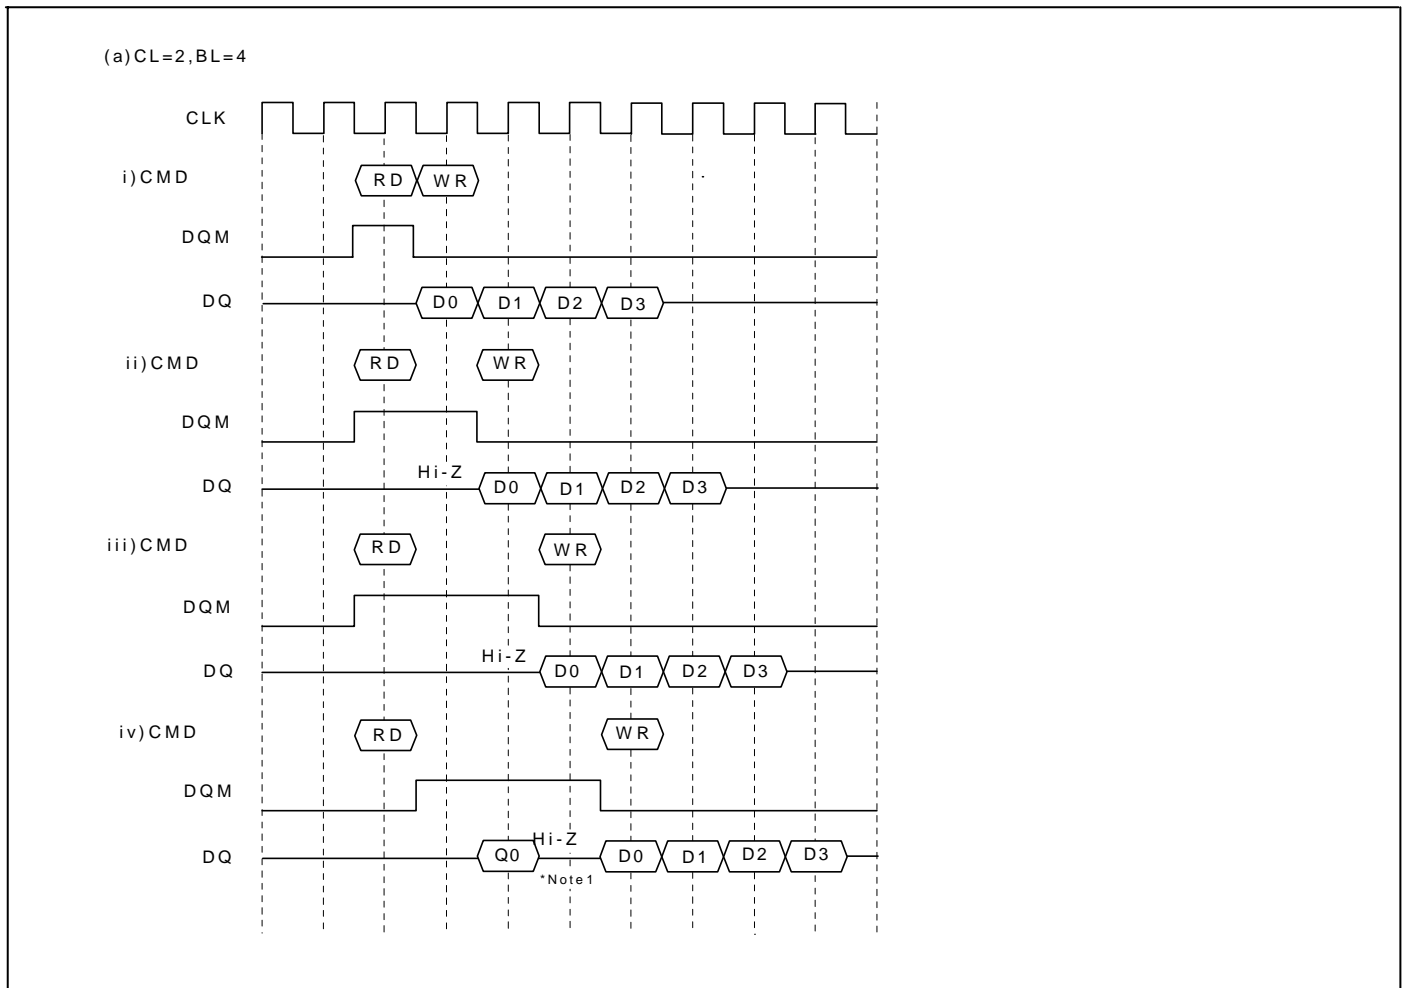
(a) CL=2, BL=4

CLK

i) CMD

RD WR

DQM

DQ

D0 D1 D2 D3

ii) CMD

RD WR

DQM

DQ

Hi-Z

D0 D1 D2 D3

iii) CMD

RD WR

DQM

DQ

Hi-Z

D0 D1 D2 D3

iv) CMD

RD WR

DQM

DQ

Q0 Hi-Z D0 D1 D2 D3

*Note 1